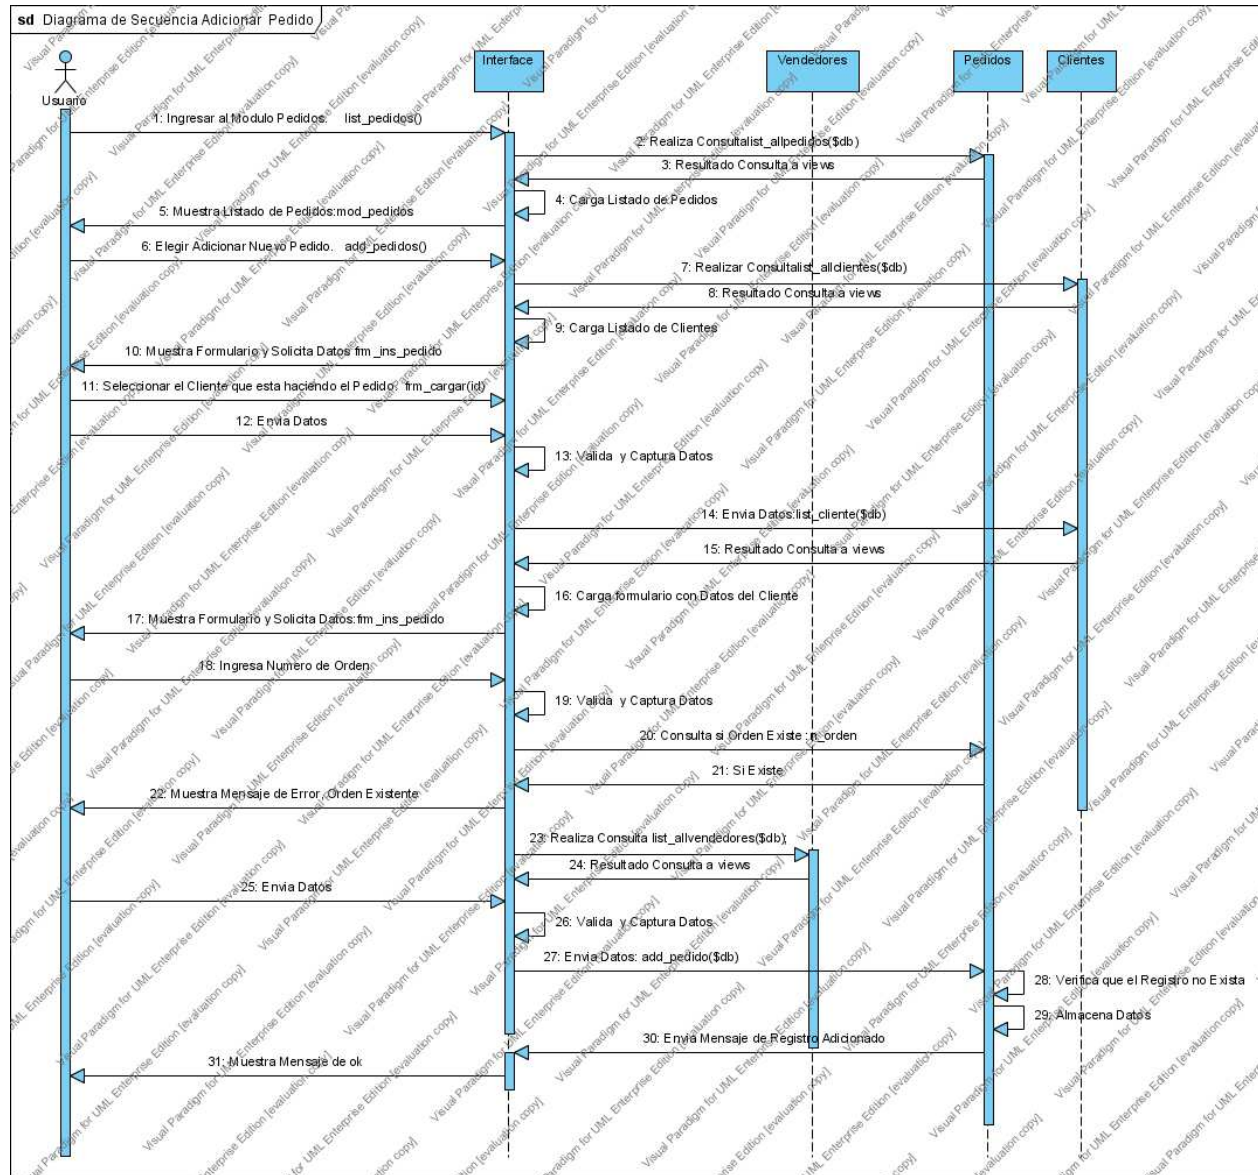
sd Diagrama de Secuencia Adicionar Pedido

Usuario

Interface

Vendedores

Pedidos

Clientes

1: Ingresar al Modulo Pedidos. list_pedidos()

2: Realiza Consultalist_allpedidos($db)

3: Resultado Consulta a views

4: Carga Listado de Pedidos

5: Muestra Listado de Pedidos:mod_pedidos

6: Elegir Adicionar Nuevo Pedido. add_pedidos()

7: Realizar Consultalist_allclientes($db)

8: Resultado Consulta a views

9: Carga Listado de Clientes

10: Muestra Formulario y Solicita Datos:frm_ins_pedido

11: Seleccionar el Cliente que esta haciendo el Pedido: frm_cargar(id)

12: Envia Datos

13: Valida y Captura Datos

14: Envia Datos:list_cliente($db)

15: Resultado Consulta a views

16: Carga formulario con Datos del Cliente

17: Muestra Formulario y Solicita Datos:frm_ins_pedido

18: Ingresa Numero de Orden

19: Valida y Captura Datos

20: Consulta si Orden Existe: n_orden

21: Si Existe

22: Muestra Mensaje de Error, Orden Existente

23: Realiza Consulta list_allvendedores($db)

24: Resultado Consulta a views

25: Envia Datos

26: Valida y Captura Datos

27: Envia Datos: add_pedido($db)

28: Verifica que el Registro no Exista

29: Almacena Datos

30: Envia Mensaje de Registro Adicionado

31: Muestra Mensaje de ok

Visual Paradigm for UML Enterprise Edition [evaluation copy]